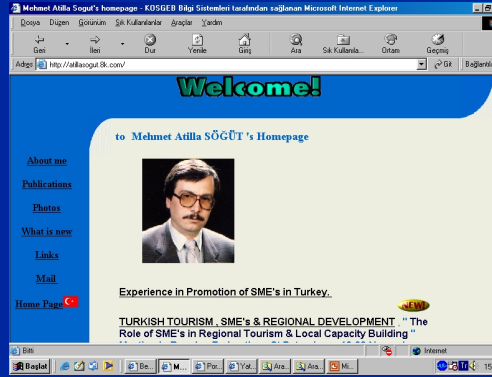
Mehmet Atilla Sogut's homepage - KOSGEB Bilgi Sistemleri tarafından sağlanan Microsoft Internet Explorer

Dosya Düzen Görünüm Sık Kullanılanlar Araçlar Yardım

Geri İleri Dur Yenile Giriş Ara Sık Kullanıla... Ortam Geçmiş

Adres http://atillasogut.8k.com/ Git Bağlantıla

Welcome!

to Mehmet Atilla SÖGÜT 's Homepage

About me

Publications

Photos

What is new

Links

Mail

Home Page

Experience in Promotion of SME's in Turkey.

NEW

TURKISH TOURISM , SME's & REGIONAL DEVELOPMENT " The Role of SME's in Regional Tourism & Local Capacity Building "

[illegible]

Bitti

Internet

Başlat

Be... M... Por... Yat... Ara... Ara... Mi...

TR

15